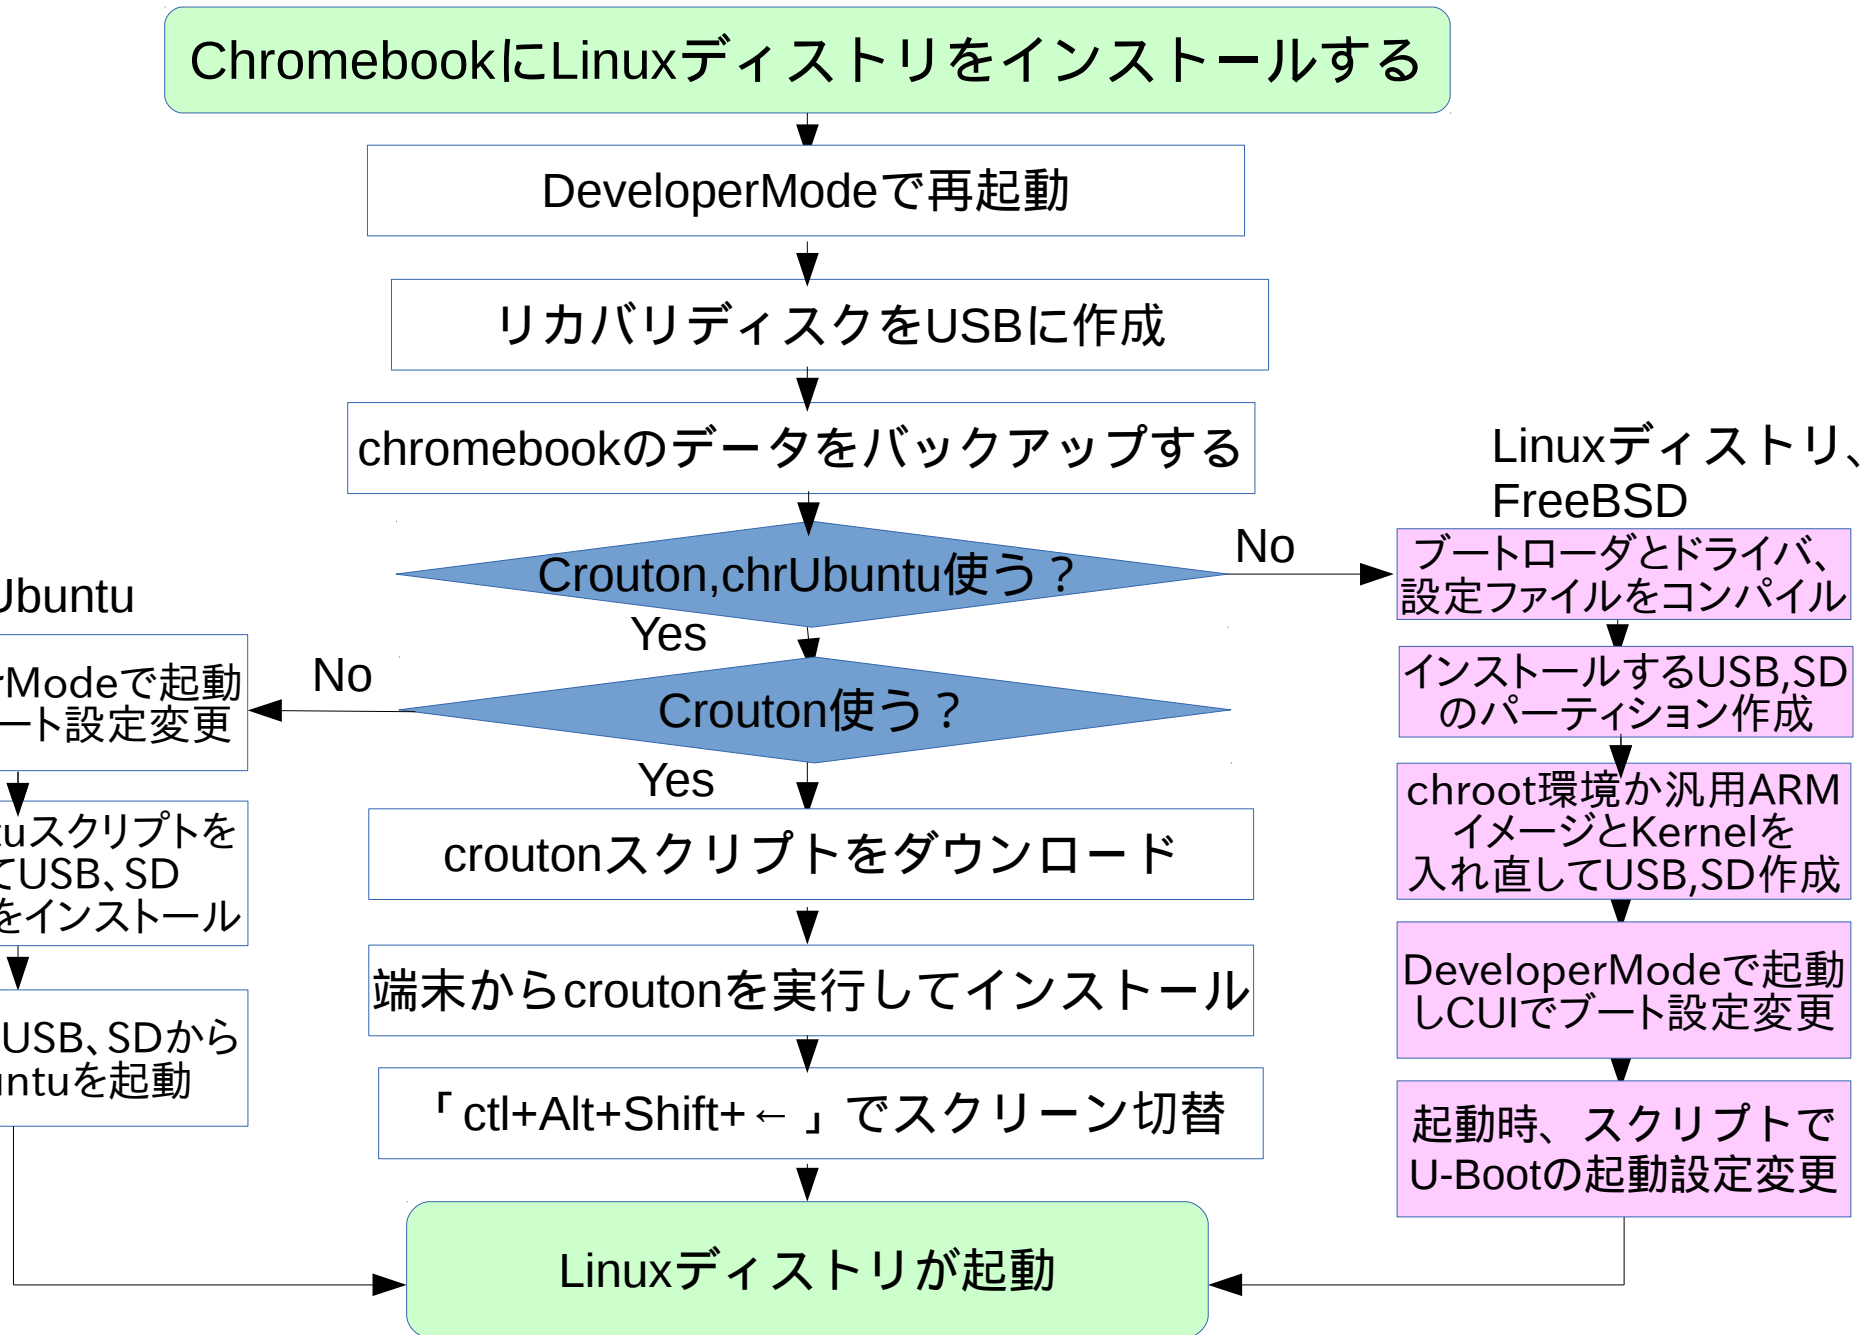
ChromebookにLinuxディストリをインストールする

DeveloperModeで再起動

リカバリディスクをUSBに作成

chromebookのデータをバックアップする

Crouton,chrUbuntu使う？

No

Yes

Crouton使う？

No

Yes

crouton スクリプトをダウンロード

端末からcroutonを実行してインストール

「ctl+Alt+Shift+←」でスクリーン切替

Linuxディストリが起動

Ubuntu

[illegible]Modeで起動
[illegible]ート設定変更

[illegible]uスクリプトを
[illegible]てUSB、SD
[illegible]をインストール

USB、SDから
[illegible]ntuを起動

Linuxディストリ、
FreeBSD

ブートローダとドライバ、設定ファイルをコンパイル

インストールするUSB,SDのパーティション作成

chroot環境か汎用ARMイメージとKernelを入れ直してUSB,SD作成

DeveloperModeで起動しCUIでブート設定変更

起動時、スクリプトでU-Bootの起動設定変更